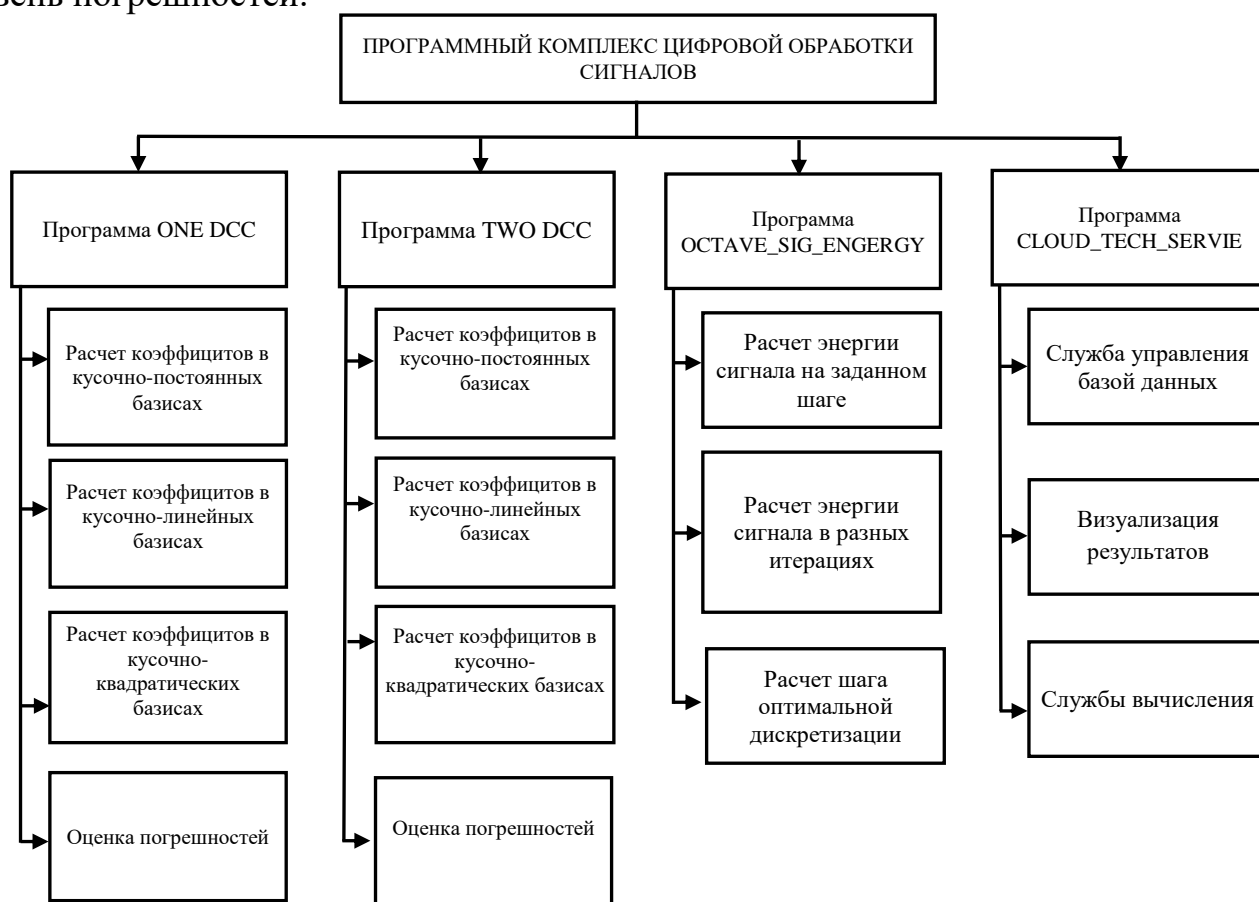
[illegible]вень погрешностей.

ПРОГРАММНЫЙ КОМПЛЕКС ЦИФРОВОЙ ОБРАБОТКИ СИГНАЛОВ

Программа ONE DCC

Расчет коэффицитов в кусочно-постоянных базисах

Расчет коэффицитов в кусочно-линейных базисах

Расчет коэффицитов в кусочно-квадратических базисах

Оценка погрешностей

Программа TWO DCC

Расчет коэффицитов в кусочно-постоянных базисах

Расчет коэффицитов в кусочно-линейных базисах

Расчет коэффицитов в кусочно-квадратических базисах

Оценка погрешностей

Программа OCTAVE_SIG_ENGERGY

Расчет энергии сигнала на заданном шаге

Расчет энергии сигнала в разных итерациях

Расчет шага оптимальной дискретизации

Программа CLOUD_TECH_SERVIE

Служба управления базой данных

Визуализация результатов

Службы вычисления